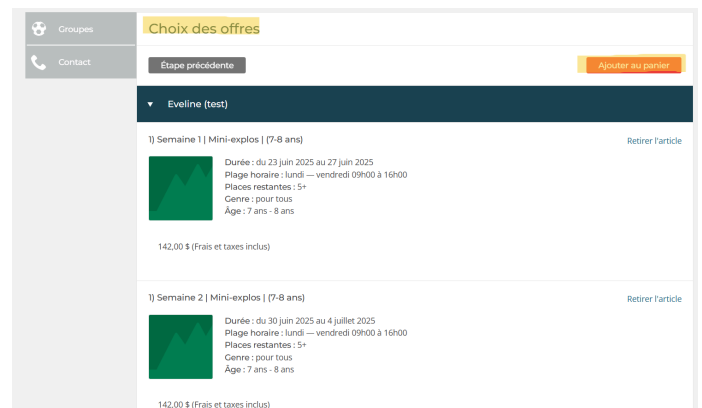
Groupes

Contact

Choix des offres

Étape précédente

Ajouter au panier

Eveline (test)

1) Semaine 1 | Mini-explos | (7-8 ans)

Retirer l'article

Durée : du 23 juin 2025 au 27 juin 2025
Plage horaire : lundi — vendredi 09h00 à 16h00
Places restantes : 5+
Genre : pour tous
Âge : 7 ans - 8 ans

142,00 $ (Frais et taxes inclus)

1) Semaine 2 | Mini-explos | (7-8 ans)

Retirer l'article

Durée : du 30 juin 2025 au 4 juillet 2025
Plage horaire : lundi — vendredi 09h00 à 16h00
Places restantes : 5+
Genre : pour tous
Âge : 7 ans - 8 ans

142,00 $ (Frais et taxes inclus)